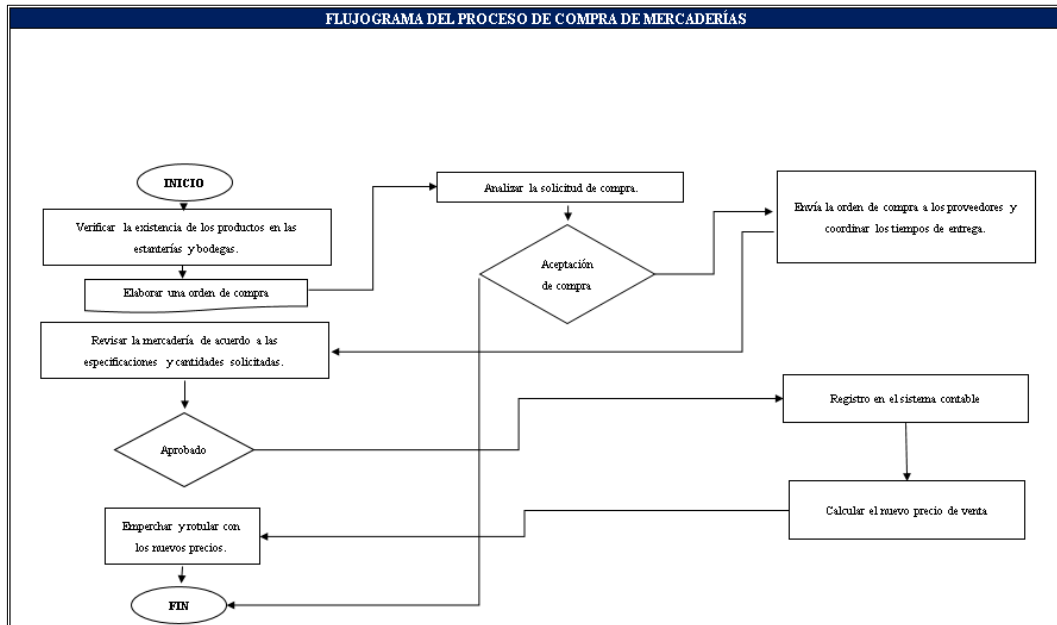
FLUJOGRAMA DEL PROCESO DE COMPRA DE MERCADERÍAS

INICIO

Verificar la existencia de los productos en las estanterías y bodegas.

Elaborar una orden de compra

Analizar la solicitud de compra.

Aceptación de compra

Envía la orden de compra a los proveedores y coordinar los tiempos de entrega.

Revisar la mercadería de acuerdo a las especificaciones y cantidades solicitadas.

Aprobado

Registro en el sistema contable

Calcular el nuevo precio de venta

Emperchar y rotular con los nuevos precios.

FIN